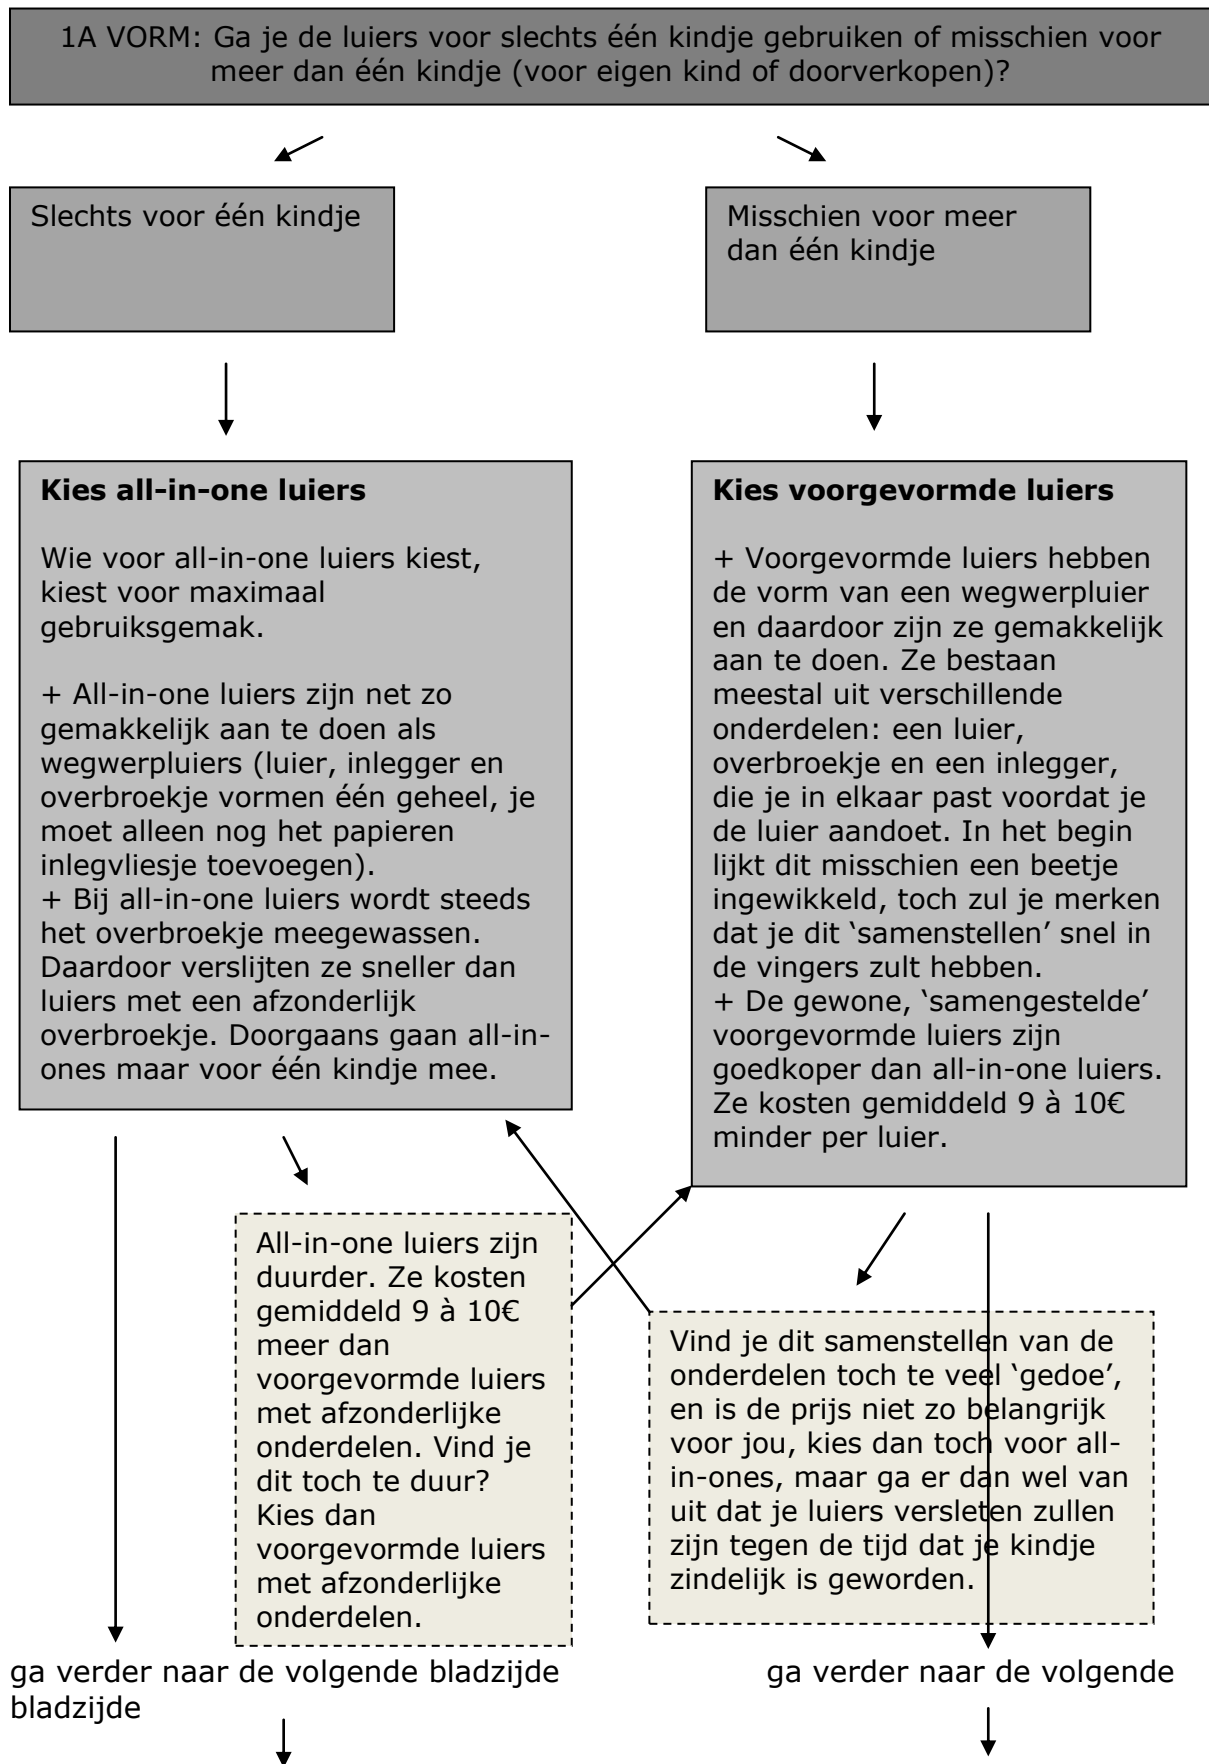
1A VORM: Ga je de luiers voor slechts één kindje gebruiken of misschien voor meer dan één kindje (voor eigen kind of doorverkopen)?

Slechts voor één kindje

Misschien voor meer dan één kindje

**Kies all-in-one luiers**

Wie voor all-in-one luiers kiest, kiest voor maximaal gebruiksgemak.

+ All-in-one luiers zijn net zo gemakkelijk aan te doen als wegwerpluiers (luier, inlegger en overbroekje vormen één geheel, je moet alleen nog het papieren inlegvliesje toevoegen).
+ Bij all-in-one luiers wordt steeds het overbroekje meegewassen. Daardoor verslijten ze sneller dan luiers met een afzonderlijk overbroekje. Doorgaans gaan all-in-ones maar voor één kindje mee.

**Kies voorgevormde luiers**

+ Voorgevormde luiers hebben de vorm van een wegwerpluier en daardoor zijn ze gemakkelijk aan te doen. Ze bestaan meestal uit verschillende onderdelen: een luier, overbroekje en een inlegger, die je in elkaar past voordat je de luier aandoet. In het begin lijkt dit misschien een beetje ingewikkeld, toch zul je merken dat je dit 'samenstellen' snel in de vingers zult hebben.
+ De gewone, 'samengestelde' voorgevormde luiers zijn goedkoper dan all-in-one luiers. Ze kosten gemiddeld 9 à 10€ minder per luier.

All-in-one luiers zijn duurder. Ze kosten gemiddeld 9 à 10€ meer dan voorgevormde luiers met afzonderlijke onderdelen. Vind je dit toch te duur? Kies dan voorgevormde luiers met afzonderlijke onderdelen.

Vind je dit samenstellen van de onderdelen toch te veel 'gedoe', en is de prijs niet zo belangrijk voor jou, kies dan toch voor all-in-ones, maar ga er dan wel van uit dat je luiers versleten zullen zijn tegen de tijd dat je kindje zindelijk is geworden.

ga verder naar de volgende bladzijde bladzijde

ga verder naar de volgende